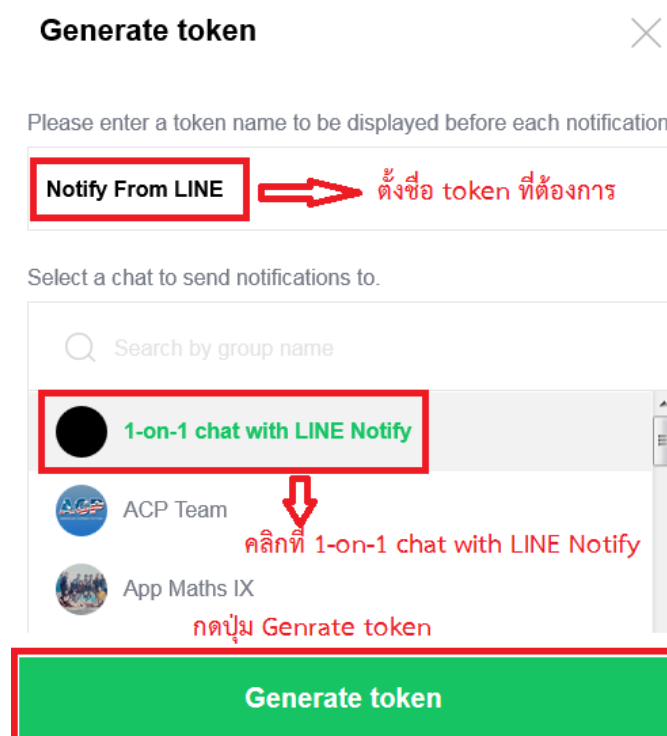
Generate token

Please enter a token name to be displayed before each notification

Notify From LINE

ตั้งชื่อ token ที่ต้องการ

Select a chat to send notifications to.

Search by group name

1-on-1 chat with LINE Notify

ACP Team

คลิกที่ 1-on-1 chat with LINE Notify

App Maths IX

กดปุ่ม Genrate token

Generate token